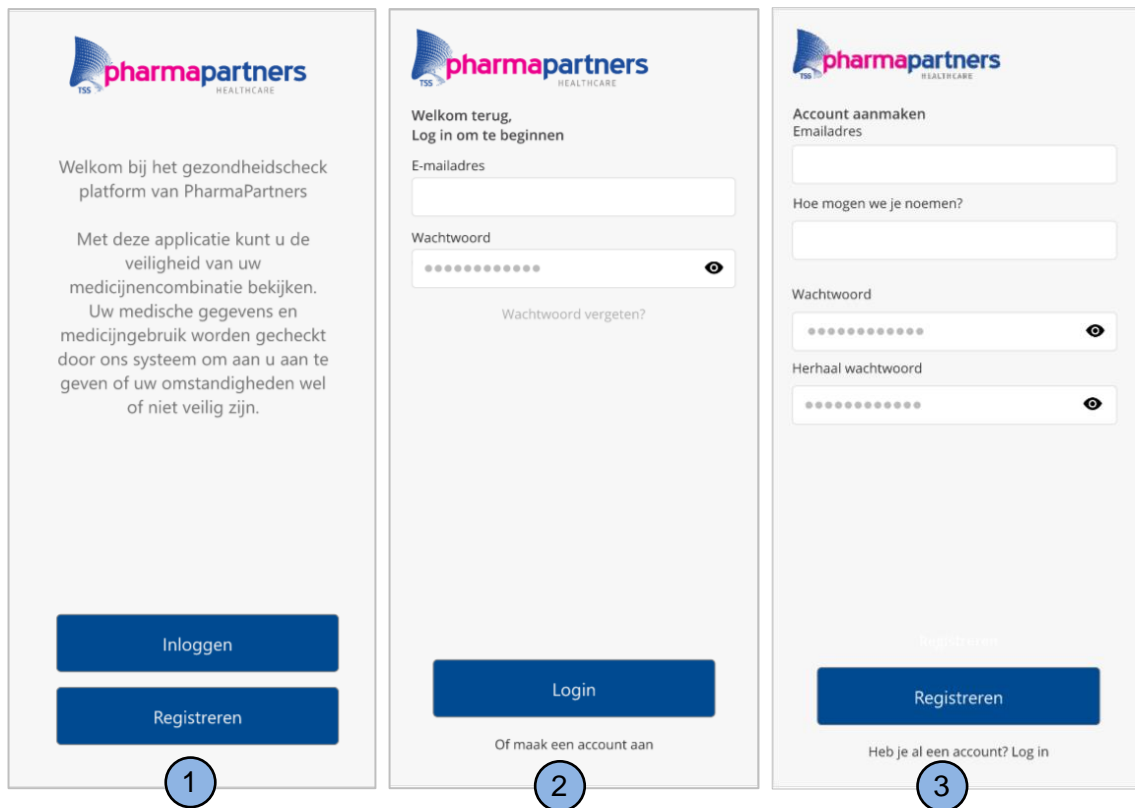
pharmapartners
TSS HEALTHCARE

Welkom bij het gezondheidscheck platform van PharmaPartners

Met deze applicatie kunt u de veiligheid van uw medicijnencombinatie bekijken. Uw medische gegevens en medicijngebruik worden gecheckt door ons systeem om aan u aan te geven of uw omstandigheden wel of niet veilig zijn.

Inloggen

Registreren

1

pharmapartners
TSS HEALTHCARE

Welkom terug,
Log in om te beginnen

E-mailadres

Wachtwoord

●●●●●●●●●●●●

Wachtwoord vergeten?

Login

Of maak een account aan

2

pharmapartners
TSS HEALTHCARE

Account aanmaken
Emailadres

Hoe mogen we je noemen?

Wachtwoord

●●●●●●●●●●●●

Herhaal wachtwoord

●●●●●●●●●●●●

Registreren

Registreren

Heb je al een account? Log in

3